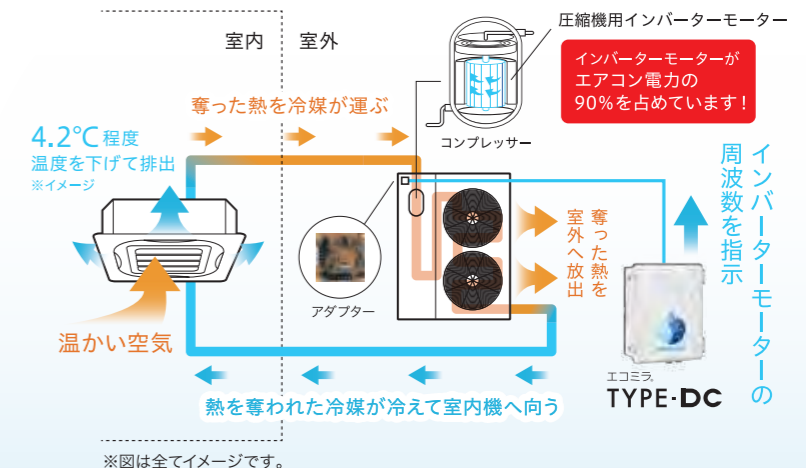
室内　室外

圧縮機用インバーターモーター

インバーターモーターがエアコン電力の90%を占めています！

奪った熱を冷媒が運ぶ

コンプレッサー

4.2℃程度
温度を下げて排出
※イメージ

アダプター

奪った熱を室外へ放出

インバーターモーターの周波数を指示

温かい空気

エコミラ
TYPE·DC

熱を奪われた冷媒が冷えて室内機へ向う

※図は全てイメージです。